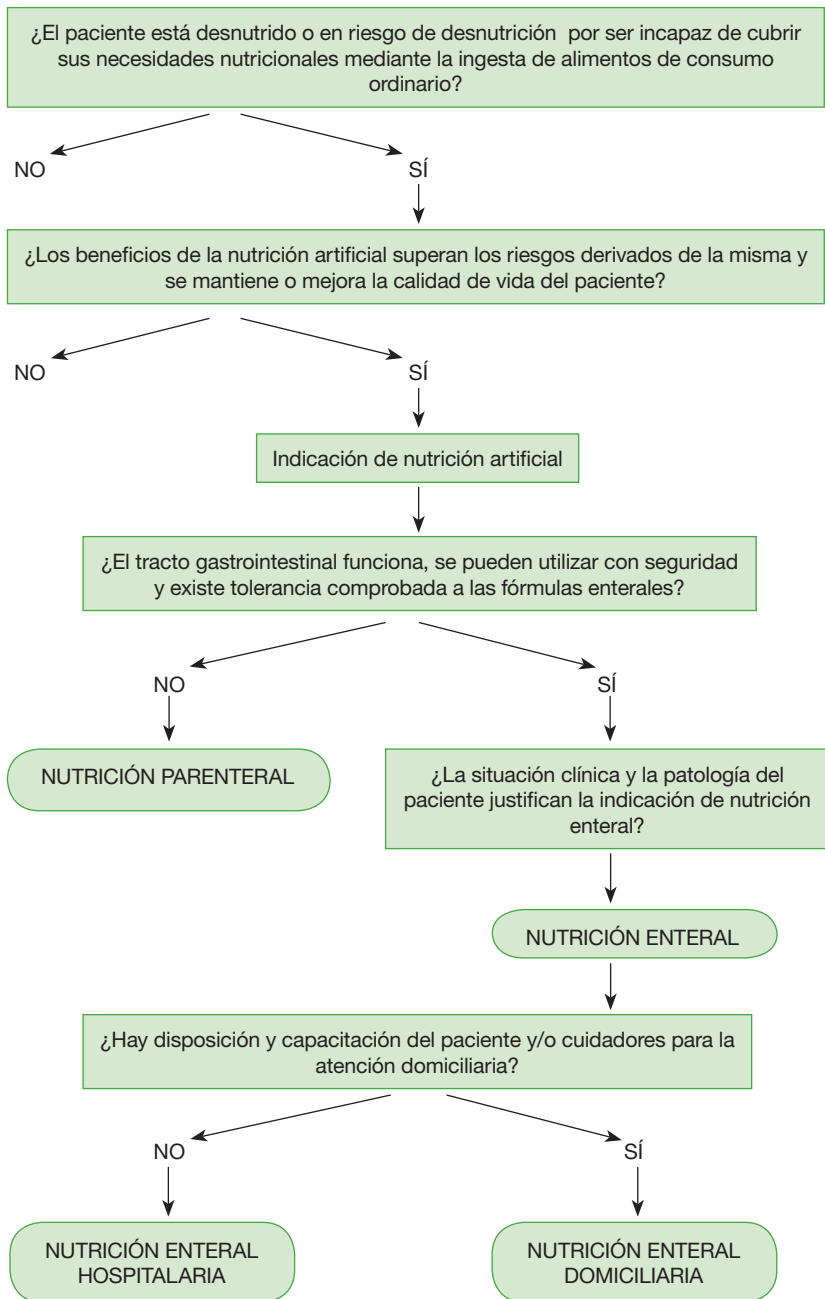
¿El paciente está desnutrido o en riesgo de desnutrición por ser incapaz de cubrir sus necesidades nutricionales mediante la ingesta de alimentos de consumo ordinario?

NO

SÍ

¿Los beneficios de la nutrición artificial superan los riesgos derivados de la misma y se mantiene o mejora la calidad de vida del paciente?

NO

SÍ

Indicación de nutrición artificial

¿El tracto gastrointestinal funciona, se pueden utilizar con seguridad y existe tolerancia comprobada a las fórmulas enterales?

NO

SÍ

NUTRICIÓN PARENTERAL

¿La situación clínica y la patología del paciente justifican la indicación de nutrición enteral?

NUTRICIÓN ENTERAL

¿Hay disposición y capacitación del paciente y/o cuidadores para la atención domiciliaria?

NO

SÍ

NUTRICIÓN ENTERAL HOSPITALARIA

NUTRICIÓN ENTERAL DOMICILIARIA